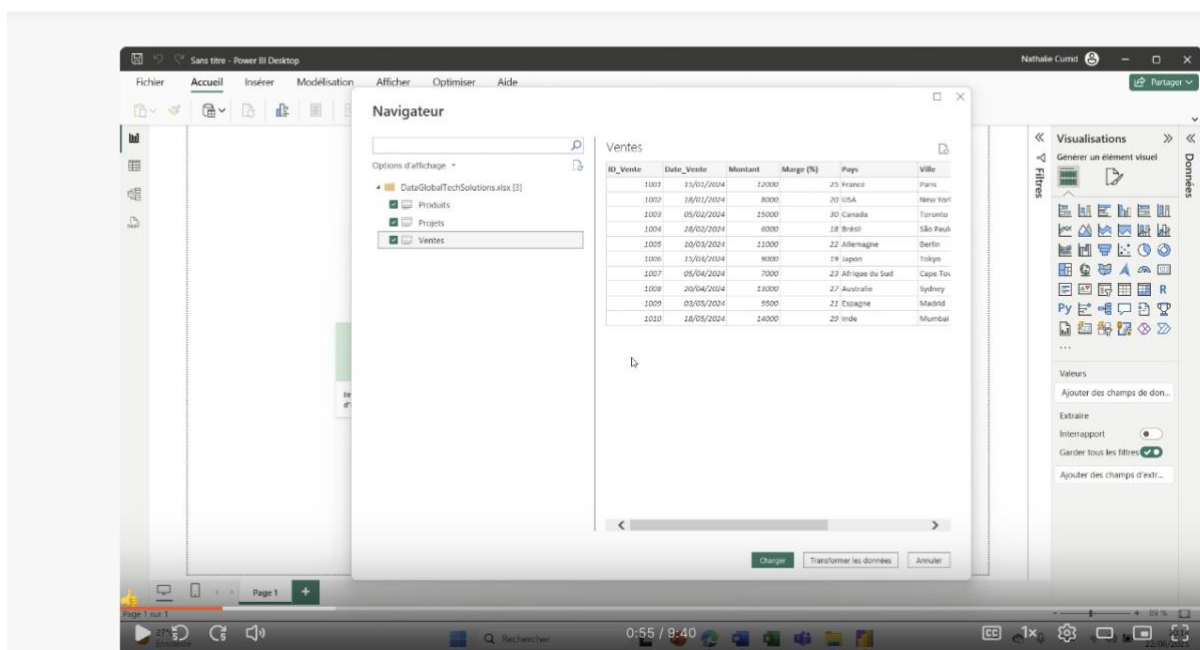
Sans titre - Power BI Desktop

Nathalie Cumid

Partager

Fichier Accueil Insérer Modélisation Afficher Optimiser Aide

Navigateur

Options d'affichage

DataGlobalTechSolutions.xlsx [3]

Produits

Projets

Ventes

Ventes

| ID_Vente | Date_Vente | Montant | Marge (%) | Pays | Ville |
|---|---|---|---|---|---|
| 1001 | 15/01/2024 | 12000 | 25 | France | Paris |
| 1002 | 18/01/2024 | 8000 | 20 | USA | New York |
| 1003 | 05/02/2024 | 15000 | 30 | Canada | Toronto |
| 1004 | 28/02/2024 | 6000 | 18 | Brésil | São Paulo |
| 1005 | 10/03/2024 | 11000 | 22 | Allemagne | Berlin |
| 1006 | 15/03/2024 | 9000 | 19 | Japon | Tokyo |
| 1007 | 05/04/2024 | 7000 | 23 | Afrique du Sud | Cape Town |
| 1008 | 20/04/2024 | 13000 | 27 | Australie | Sydney |
| 1009 | 03/05/2024 | 9500 | 21 | Espagne | Madrid |
| 1010 | 18/05/2024 | 14000 | 29 | Inde | Mumbai |

Charger Transformer les données Annuler

Filtres

Visualisations

Générer un élément visuel

Données

R

Py

...

Valeurs

Ajouter des champs de don...

Extraire

Interrapport

Garder tous les filtres

Ajouter des champs d'extr...

Page 1

Page 1 sur 1

89 %

Rechercher

0:55 / 9:40

22/06/2025